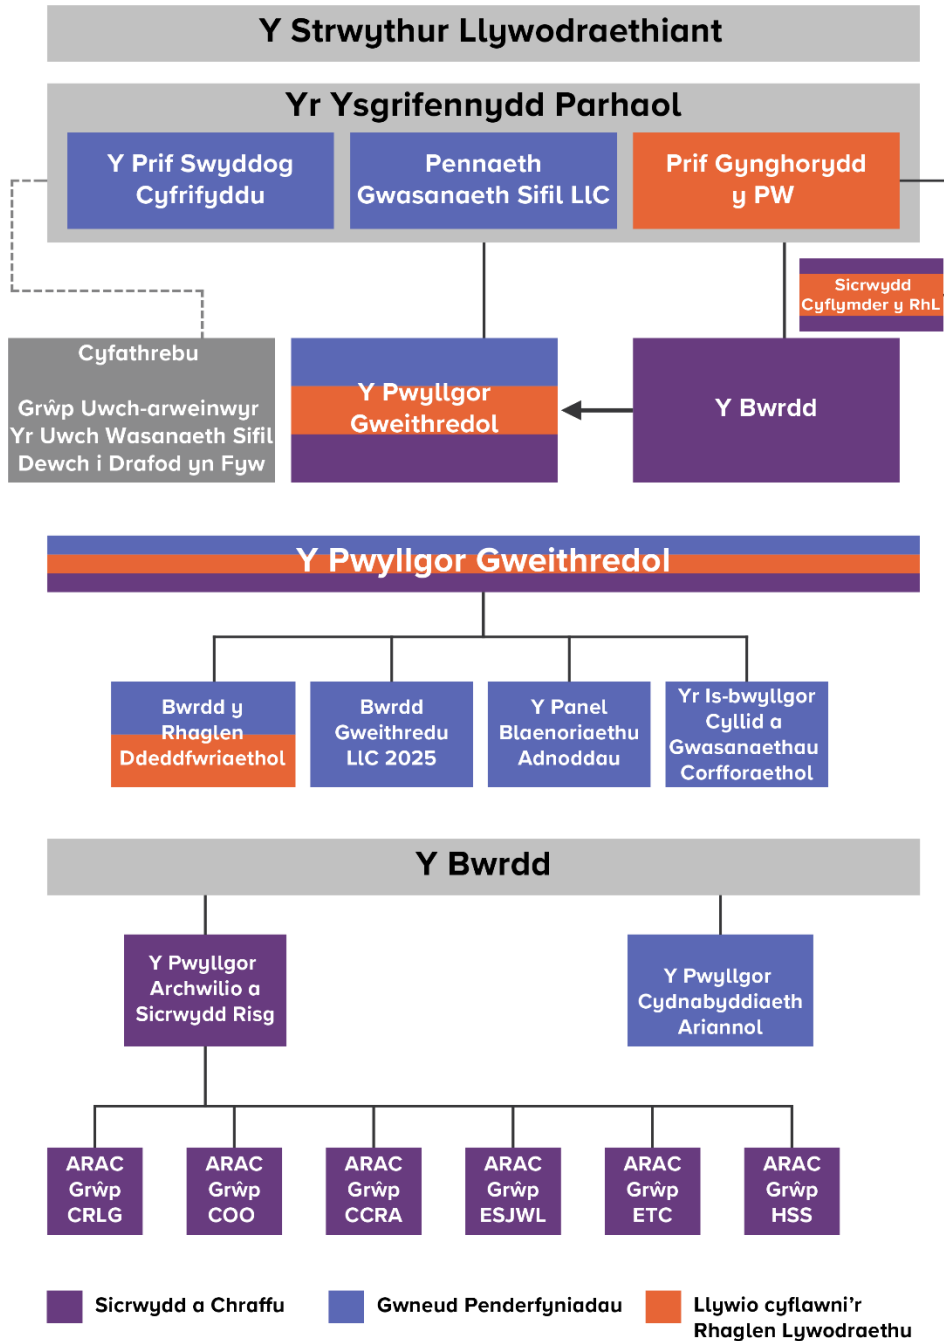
Y Strwythur Llywodraethiant

Yr Ysgrifennydd Parhaol

Y Prif Swyddog Cyfrifyddu

Pennaeth Gwasanaeth Sifil LlC

Prif Gynghorydd y PW

Sicrwydd Cyflymder y RhL

Cyfathrebu

Grŵp Uwch-arweinwyr Yr Uwch Wasanaeth Sifil Dewch i Drafod yn Fyw

Y Pwyllgor Gweithredol

Y Bwrdd

Y Pwyllgor Gweithredol

Bwrdd y Rhaglen Ddeddfwriaethol

Bwrdd Gweithredu LlC 2025

Y Panel Blaenoriaethu Adnoddau

Yr Is-bwyllgor Cyllid a Gwasanaethau Corfforaethol

Y Bwrdd

Y Pwyllgor Archwilio a Sicrwydd Risg

Y Pwyllgor Cydnabyddiaeth Ariannol

ARAC Grŵp CRLG

ARAC Grŵp COO

ARAC Grŵp CCRA

ARAC Grŵp ESJWL

ARAC Grŵp ETC

ARAC Grŵp HSS

Sicrwydd a Chraffu

Gwneud Penderfyniadau

Llywio cyflawni'r Rhaglen Lywodraethu